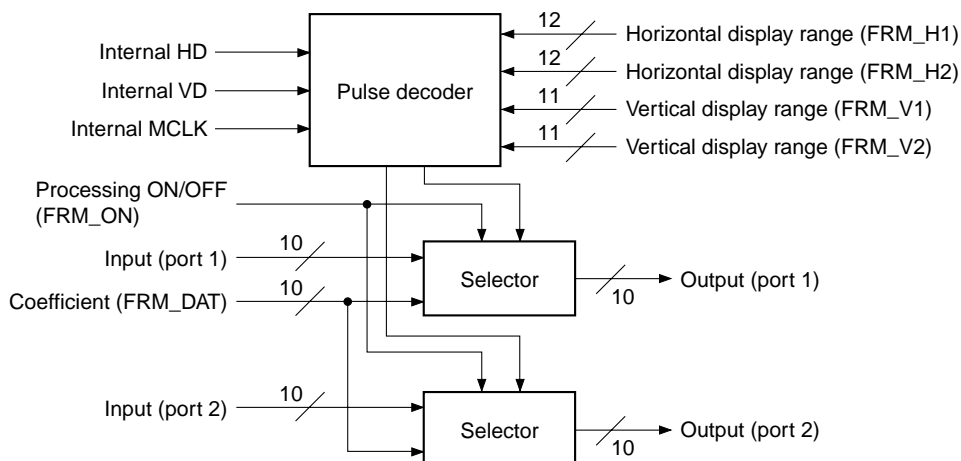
Internal HD
Internal VD
Internal MCLK
Pulse decoder
12
Horizontal display range (FRM_H1)
12
Horizontal display range (FRM_H2)
11
Vertical display range (FRM_V1)
11
Vertical display range (FRM_V2)
Processing ON/OFF (FRM_ON)
Input (port 1)
10
Coefficient (FRM_DAT)
10
Selector
10
Output (port 1)
Input (port 2)
10
Selector
10
Output (port 2)